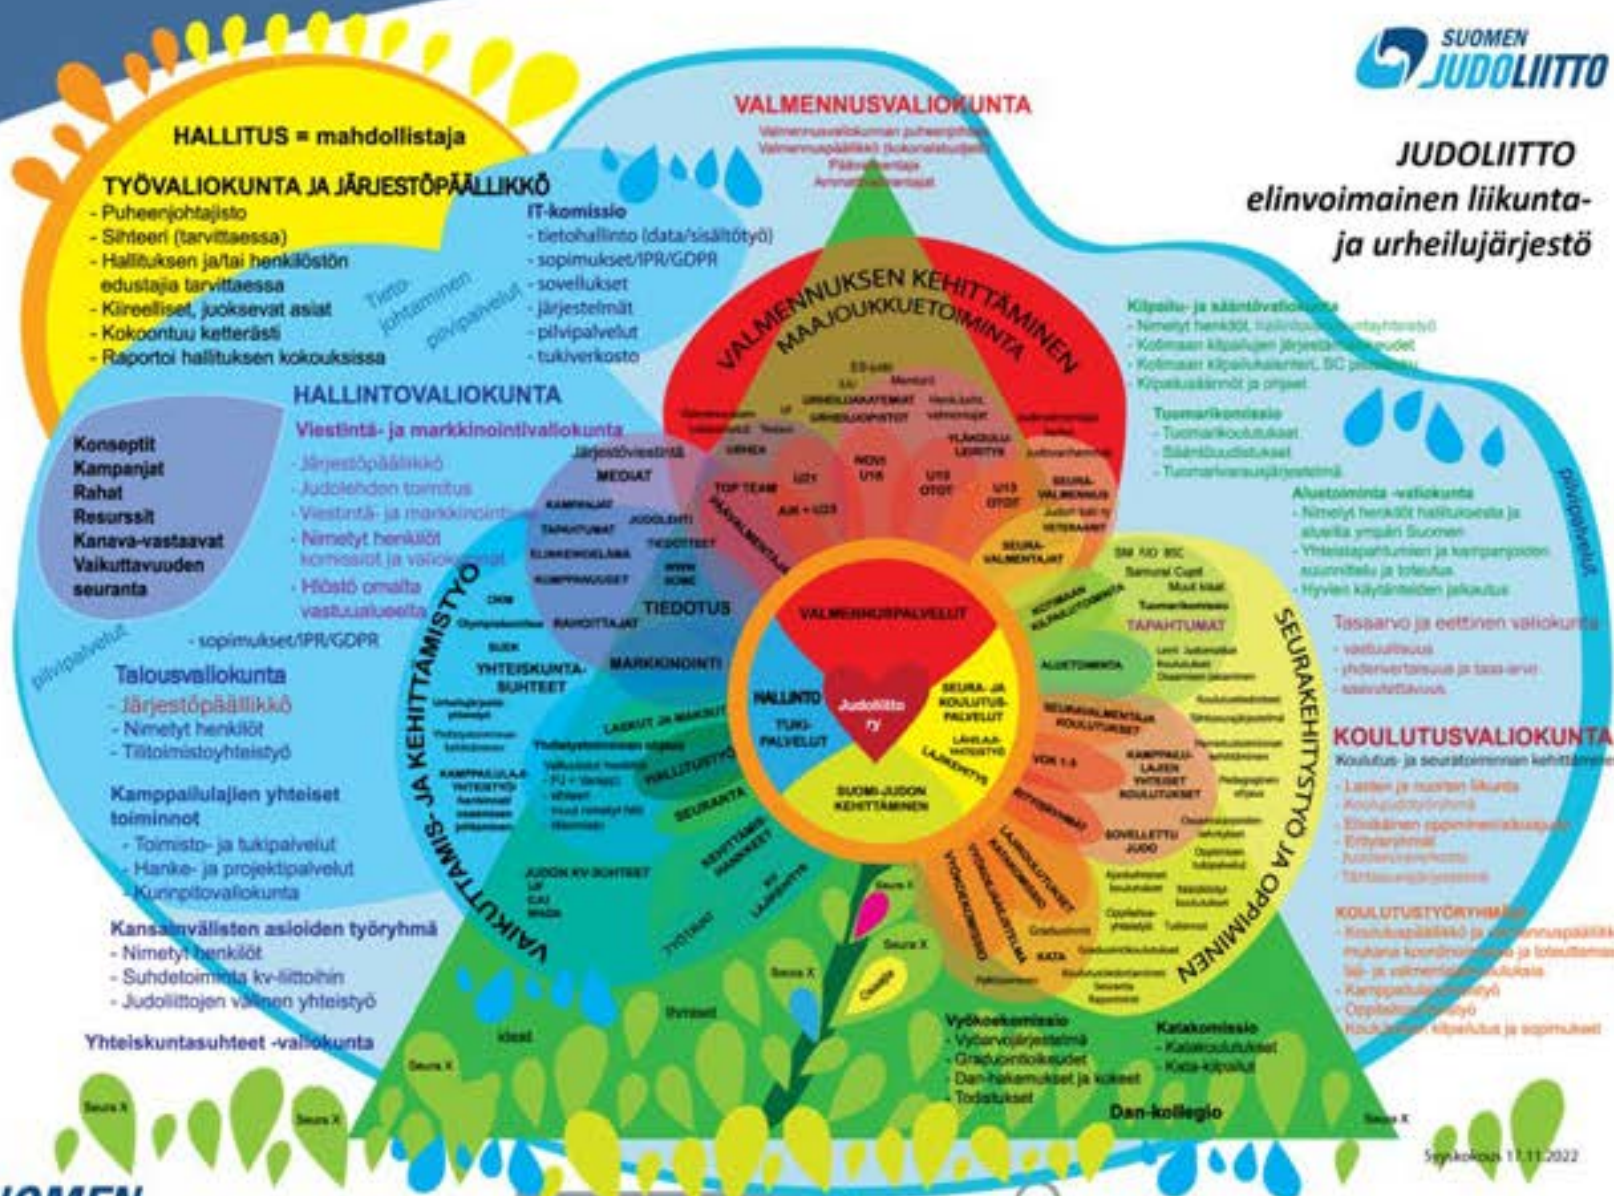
SUOMEN JUDOLIITTO

JUDOLIITTO elinvoimainen liikunta- ja urheilujärjestö

HALLITUS = mahdollistaja

TYÖVALIOKUNTA JA JÄRJESTÖPÄÄLLIKKÖ
- Puheenjohtajisto
- Sihteeri (tarvittaessa)
- Hallituksen ja/tai henkilöstön edustajia tarvittaessa
- Kiireelliset, juoksevat asiat
- Kokoontuu ketterästi
- Raportoi hallituksen kokouksissa

IT-komissio
- tietohallinto (data/sisältötyö)
- sopimukset/IPR/GDPR
- sovellukset
- järjestelmät
- pilvipalvelut
- tukiverkosto

Tietojohtaminen
pilvipalvelut

VALMENNUSVALIOKUNTA
Valmennusvaliokunnan puheenjohtaja
Valmennuspäällikkö (kokonaisbudjetti)
Päävalmentaja
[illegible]

HALLINTOVALIOKUNTA
Viestintä- ja markkinointivaliokunta
- Järjestöpäällikkö
- Judolehden toimitus
- Viestintä- ja markkinointi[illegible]
- Nimetyt henkilöt komissiot ja valiokunnat
- Hlöstö omalta vastuualueelta

Konseptit
Kampanjat
Rahat
Resurssit
Kanava-vastaavat
Vaikuttavuuden seuranta

pilvipalvelut
- sopimukset/IPR/GDPR

Talousvaliokunta
- Järjestöpäällikkö
- Nimetyt henkilöt
- Tilitoimistoyhteistyö

Kamppailulajien yhteiset toiminnot
- Toimisto- ja tukipalvelut
- Hanke- ja projektipalvelut
- Kurinpitovaliokunta

Kansainvälisten asioiden työryhmä
- Nimetyt henkilöt
- Suhdetoiminta kv-liittoihin
- Judoliittojen välinen yhteistyö

Yhteiskuntasuhteet -valiokunta

VALMENNUKSEN KEHITTÄMINEN MAAJOUKKUETOIMINTA

VAIKUTTAMIS- JA KEHITTÄMISTYÖ
SEURAKEHITYSTYÖ JA OPPIMINEN

Järjestöviestintä
MEDIAT
KAMPANJAT
TAPAHTUMAT
JUDOLEHTI
TIEDOTTEET
KUMPPANUUDET
TIEDOTUS
RAHOITTAJAT
MARKKINOINTI
YHTEISKUNTA-SUHTEET
TOP TEAM
U21
NOVI U18
U15 OTOT
U13 OTOT
SEURA-VALMENNUS
VETERAANIT
SEURA-VALMENTAJAT
PÄÄVALMENTAJA
AM + U23
SM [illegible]
Samurai Cup
TAPAHTUMAT
ALUETOIMINTA
SEURAVALMENTAJA KOULUTUKSET
KAMPPAILU-LAJIEN YHTEISET KOULUTUKSET
VOK 1-5
SOVELLETTU JUDO
LAJIKOULUTUKSET
KATA
VYÖKOEKOMISSIO
SEURANTA
KEHITTÄMISHANKKEET
LASKUT JA MAKSUT

VALMENNUSPALVELUT
HALLINTO
TUKI-PALVELUT
Judoliitto ry
SEURA- JA KOULUTUS-PALVELUT
SUOMI-JUDON KEHITTÄMINEN

Kilpailu- ja sääntövaliokunta
- Nimetyt henkilöt, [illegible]
- Kotimaan kilpailujen järjestelyt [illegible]
- Kotimaan kilpailukalenteri, SC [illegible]
- Kilpailusäännöt ja ohjeet

Tuomarikomissio
- Tuomarikoulutukset
- Sääntöuudistukset
- Tuomarivarausjärjestelmä

Aluetoiminta -valiokunta
- Nimetyt henkilöt hallituksesta ja alueilta ympäri Suomen
- Yhteistapahtumien ja kampanjoiden suunnittelu ja toteutus
- Hyvien käytänteiden jakaminen

Tasa-arvo ja eettinen valiokunta
- vastuullisuus
- yhdenvertaisuus ja tasa-arvo
- saavutettavuus

KOULUTUSVALIOKUNTA
Koulutus- ja seuratoiminnan kehittäminen
- Lasten ja nuorten liikunta
- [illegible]
- Elinikäinen oppiminen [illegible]
- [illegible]

KOULUTUSTYÖRYHMÄ
- Koulutuspäällikkö ja valmennuspäällikkö mukana koordinoimassa ja toteuttamassa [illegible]
- Kamppailulajien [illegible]
- Oppilaitos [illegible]
- Koulutusten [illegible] ja sopimukset

Vyökoekomissio
- Vyöarvojärjestelmä
- Graduointioikeudet
- Dan-hakemukset ja kokeet
- Todistukset

Katakomissio
- Katakoulutukset
- Kata-kilpailut

Dan-kollegio

Seura X
Ideat
Ihmiset
Osaaja

pilvipalvelut

Syyskokous 17.11.2022